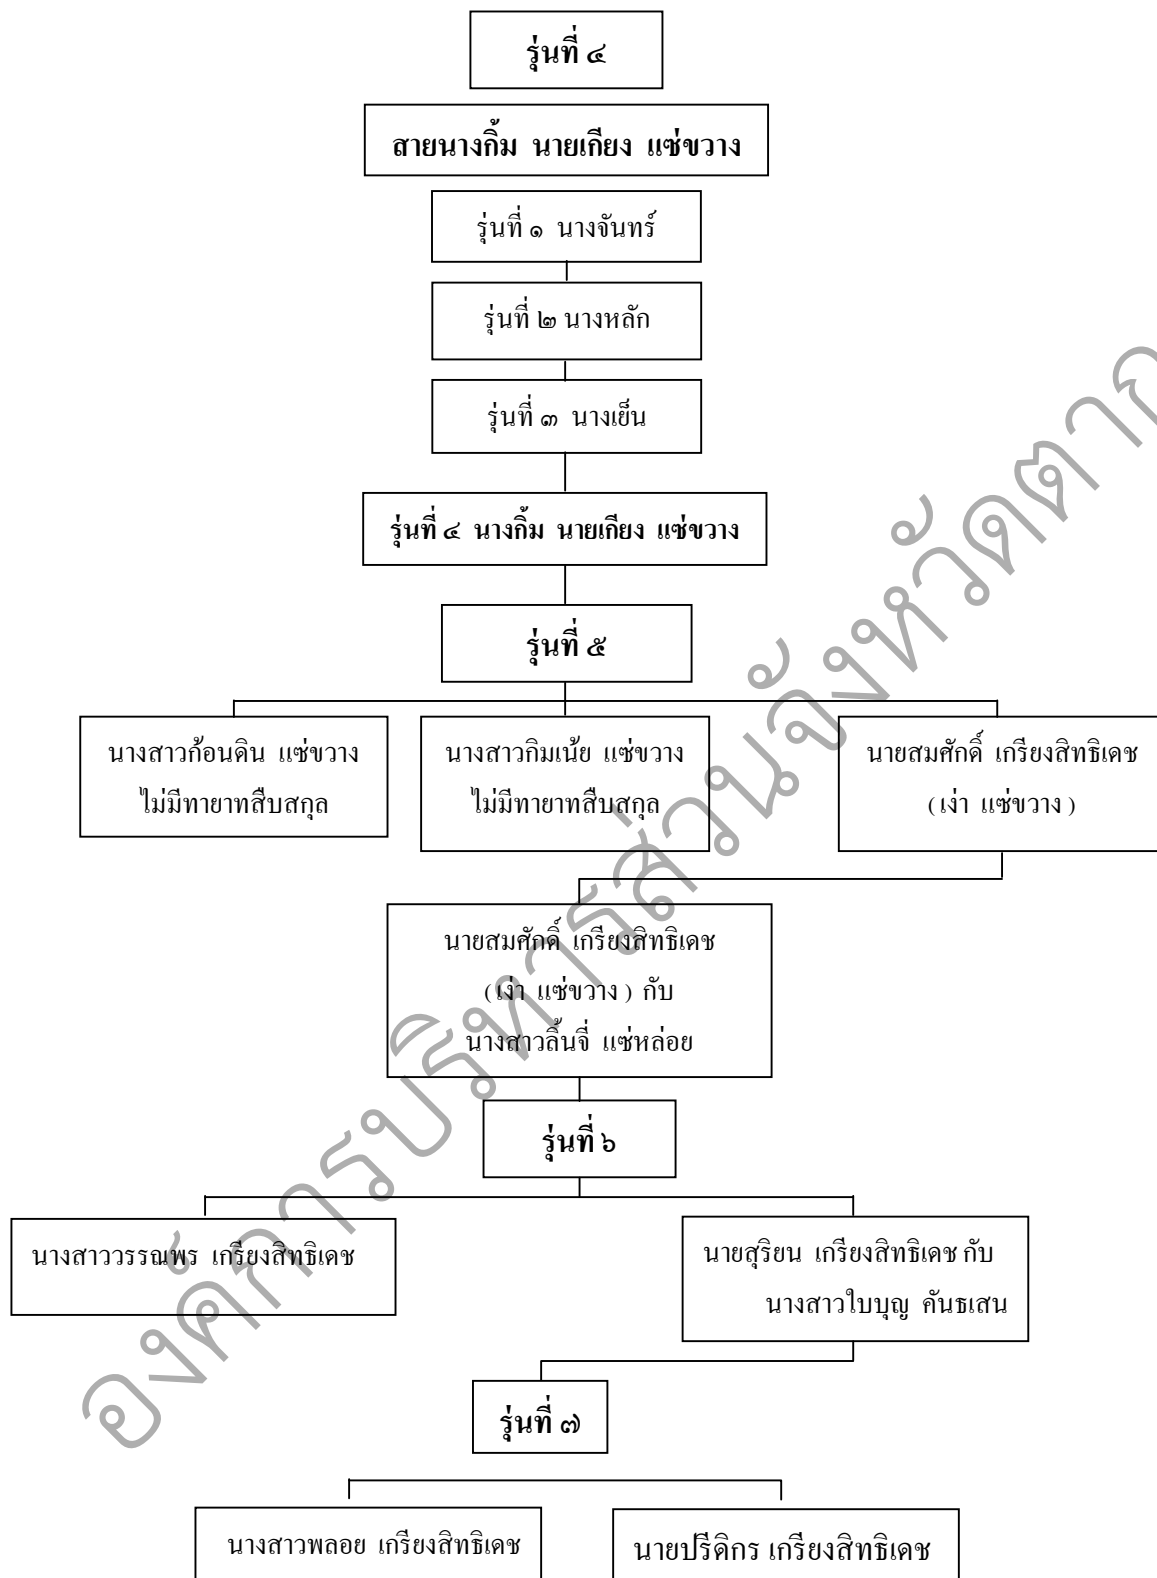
รุ่นที่ ๔

สายนางกิ้ม นายเกียง แซ่ขวาง

รุ่นที่ ๑ นางจันทร์

รุ่นที่ ๒ นางหลัก

รุ่นที่ ๓ นางเย็น

รุ่นที่ ๔ นางกิ้ม นายเกียง แซ่ขวาง

รุ่นที่ ๕

นางสาวก้อนดิน แซ่ขวาง ไม่มีทายาทสืบสกุล

นางสาวกิมเน้ย แซ่ขวาง ไม่มีทายาทสืบสกุล

นายสมศักดิ์ เกรียงสิทธิเดช (เง่า แซ่ขวาง)

นายสมศักดิ์ เกรียงสิทธิเดช (เง่า แซ่ขวาง) กับ นางสาวลิ้นจี่ แซ่หล่อย

รุ่นที่ ๖

นางสาววรรณพร เกรียงสิทธิเดช

นายสุริยน เกรียงสิทธิเดช กับ นางสาวใบบุญ คันธเสน

รุ่นที่ ๗

นางสาวพลอย เกรียงสิทธิเดช

นายปรีดิกร เกรียงสิทธิเดช

องค์การบริหารส่วนจังหวัดตาก